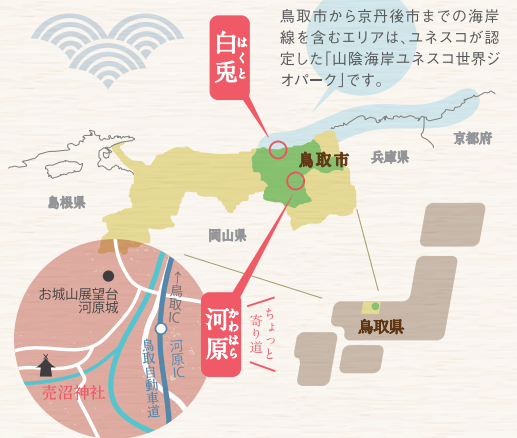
鳥取市から京丹後市までの海岸線を含むエリアは、ユネスコが認定した「山陰海岸ユネスコ世界ジオパーク」です。

白兎 はくと

鳥取市

兵庫県

京都府

島根県

岡山県

河原 かわはら

ちょっと寄り道

鳥取県

お城山展望台
河原城

↑鳥取IC

河原IC

鳥取自動車道

売沼神社